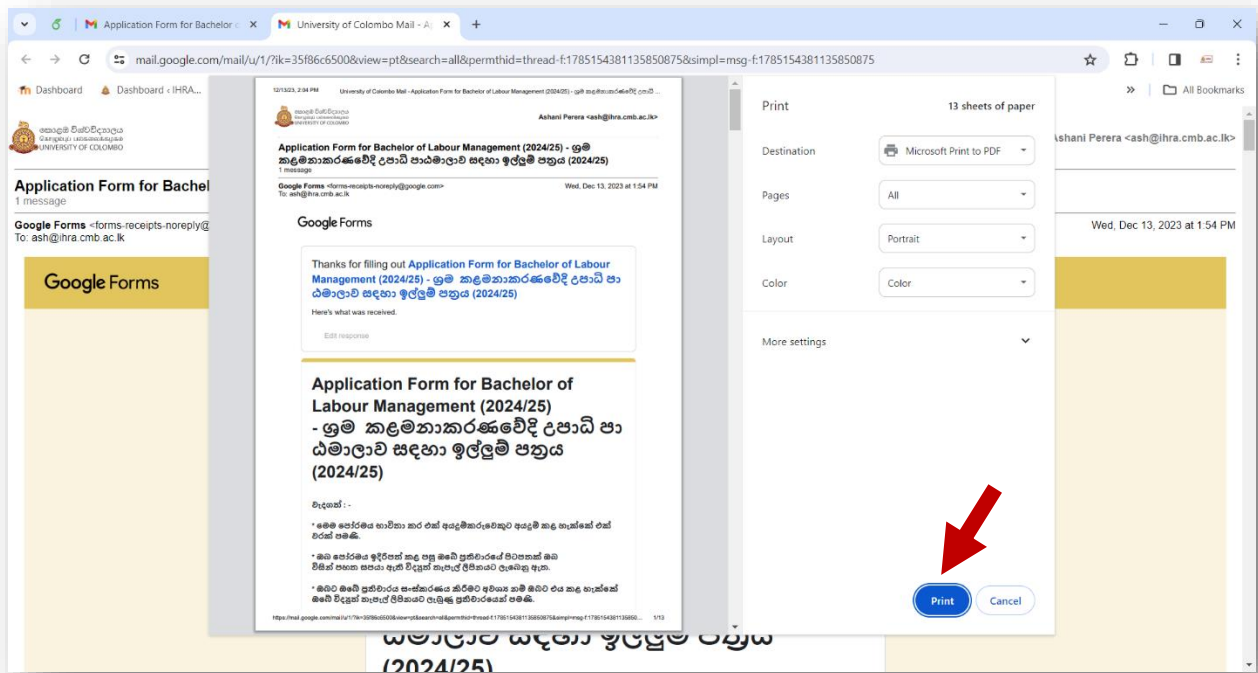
Application Form for Bachelor | University of Colombo Mail - A

mail.google.com/mail/u/1/?ik=35f86c6500&view=pt&search=all&permthid=thread-f:1785154381135850875&simpl=msg-f:1785154381135850875

Dashboard | Dashboard ‹ IHRA... | All Bookmarks

කොළඹ විශ්වවිද්‍යාලය
UNIVERSITY OF COLOMBO

Ashani Perera <ash@ihra.cmb.ac.lk>

Application Form for Bachel
1 message

Google Forms <forms-receipts-noreply@
To: ash@ihra.cmb.ac.lk

Wed, Dec 13, 2023 at 1:54 PM

Google Forms

12/13/23, 2:04 PM University of Colombo Mail - Application Form for Bachelor of Labour Management (2024/25) - ශ්‍රම කළමනාකරණවේදී උපාධි ...

Ashani Perera <ash@ihra.cmb.ac.lk>

Application Form for Bachelor of Labour Management (2024/25) - ශ්‍රම කළමනාකරණවේදී උපාධි පාඨමාලාව සඳහා ඉල්ලුම් පත්‍රය (2024/25)
1 message

Google Forms <forms-receipts-noreply@google.com>
To: ash@ihra.cmb.ac.lk
Wed, Dec 13, 2023 at 1:54 PM

Google Forms

Thanks for filling out Application Form for Bachelor of Labour Management (2024/25) - ශ්‍රම කළමනාකරණවේදී උපාධි පාඨමාලාව සඳහා ඉල්ලුම් පත්‍රය (2024/25)

Here's what was received.

Edit response

Application Form for Bachelor of Labour Management (2024/25) - ශ්‍රම කළමනාකරණවේදී උපාධි පාඨමාලාව සඳහා ඉල්ලුම් පත්‍රය (2024/25)

වැදගත් : -

* මෙම පෝරමය භාවිතා කර එක් අයදුම්කරුවෙකුට අයදුම් කළ හැක්කේ එක් වරක් පමණි.

* ඔබ පෝරමය ඉදිරිපත් කළ පසු ඔබේ ප්‍රතිචාරයේ පිටපතක් ඔබ විසින් සපයා ඇති විද්‍යුත් තැපැල් ලිපිනයට ලැබෙනු ඇත.

* ඔබට ඔබේ ප්‍රතිචාරය සංස්කරණය කිරීමට අවශ්‍ය නම් ඔබට එය කළ හැක්කේ ඔබේ විද්‍යුත් තැපැල් ලිපිනයට ලැබුණු ප්‍රතිචාරයෙන් පමණි.

https://mail.google.com/mail/u/1/?ik=35f86c6500&view=pt&search=all&permthid=thread-f:1785154381135850... 1/13

Print
13 sheets of paper

Destination | Microsoft Print to PDF
Pages | All
Layout | Portrait
Color | Color

More settings

Print
Cancel

ඨමාලාව සඳහා ඉල්ලුම් පත්‍රය
(2024/25)